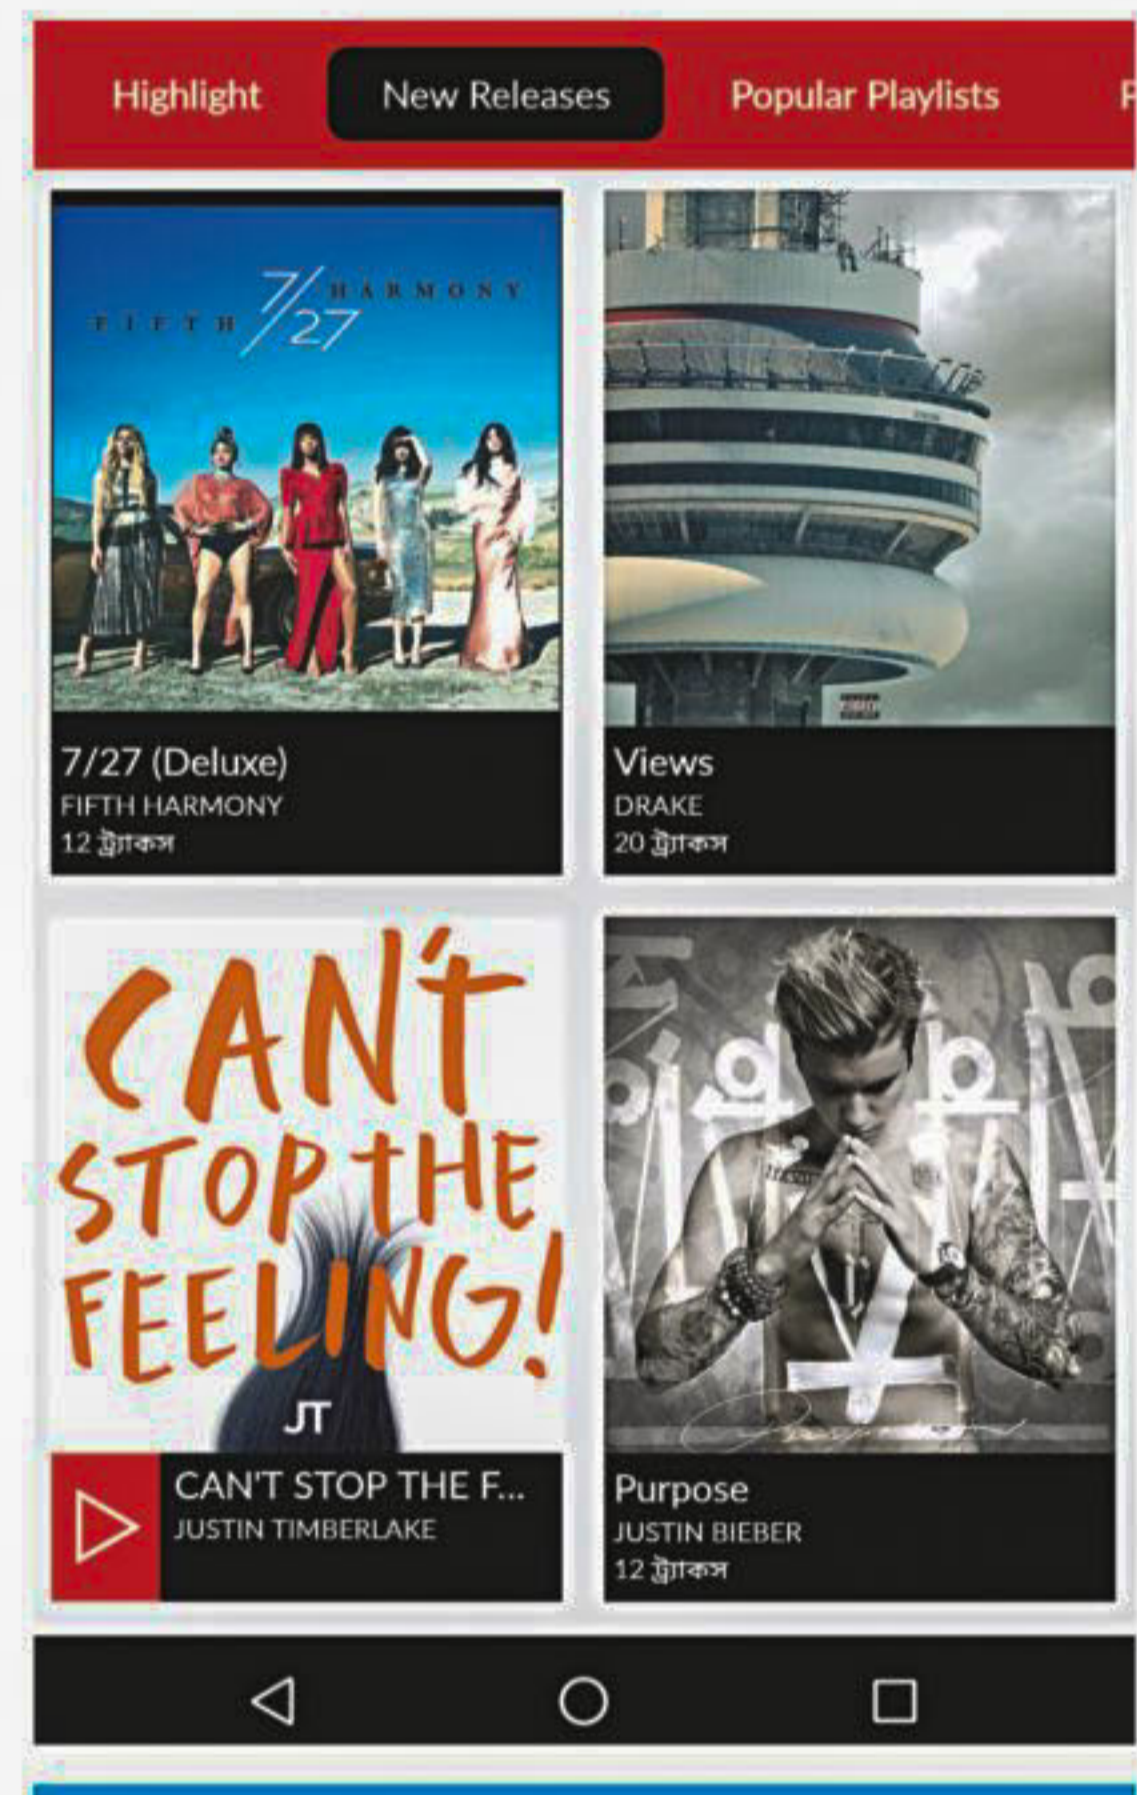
Highlight New Releases Popular Playlists P

FIFTH HARMONY 7/27

7/27 (Deluxe)
FIFTH HARMONY
12 ট্র্যাকস

Views
DRAKE
20 ট্র্যাকস

CAN'T STOP THE FEELING!
JT

CAN'T STOP THE F...
JUSTIN TIMBERLAKE

Purpose
JUSTIN BIEBER
12 ট্র্যাকস